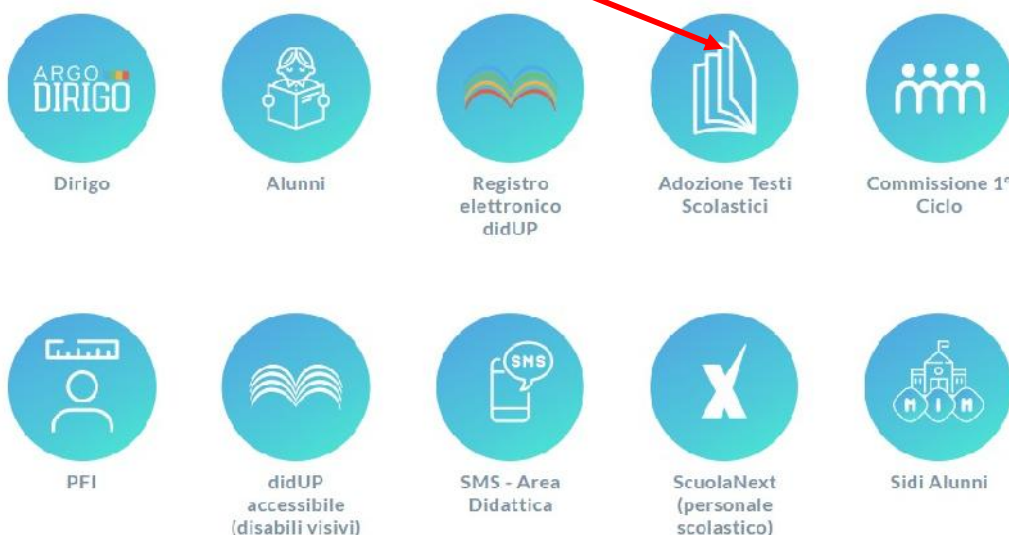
ARGO DIRIGO

Dirigo

Alunni

Registro elettronico didUP

Adozione Testi Scolastici

Commissione 1° Ciclo

PFI

didUP accessibile (disabili visivi)

SMS

SMS - Area Didattica

ScuolaNext (personale scolastico)

M I M

Sidi Alunni